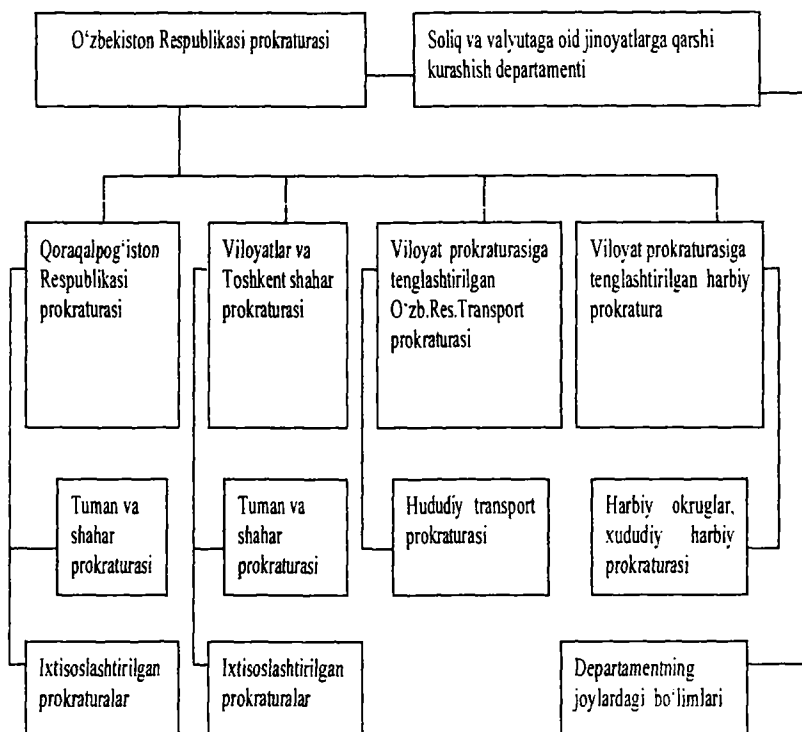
O'zbekiston Respublikasi prokraturasi

Soliq va valyutaga oid jinoyatlarga qarshi kurashish departamenti

Qoraqalpog'iston Respublikasi prokraturasi

Viloyatlar va Toshkent shahar prokraturasi

Viloyat prokraturasiga tenglashtirilgan O'zb.Res.Transport prokraturasi

Viloyat prokraturasiga tenglashtirilgan harbiy prokratura

Tuman va shahar prokraturasi

Tuman va shahar prokraturasi

Hududiy transport prokraturasi

Harbiy okruglar, xududiy harbiy prokraturasi

Ixtisoslashtirilgan prokraturalar

Ixtisoslashtirilgan prokraturalar

Departamentning joylardagi bo'limlari